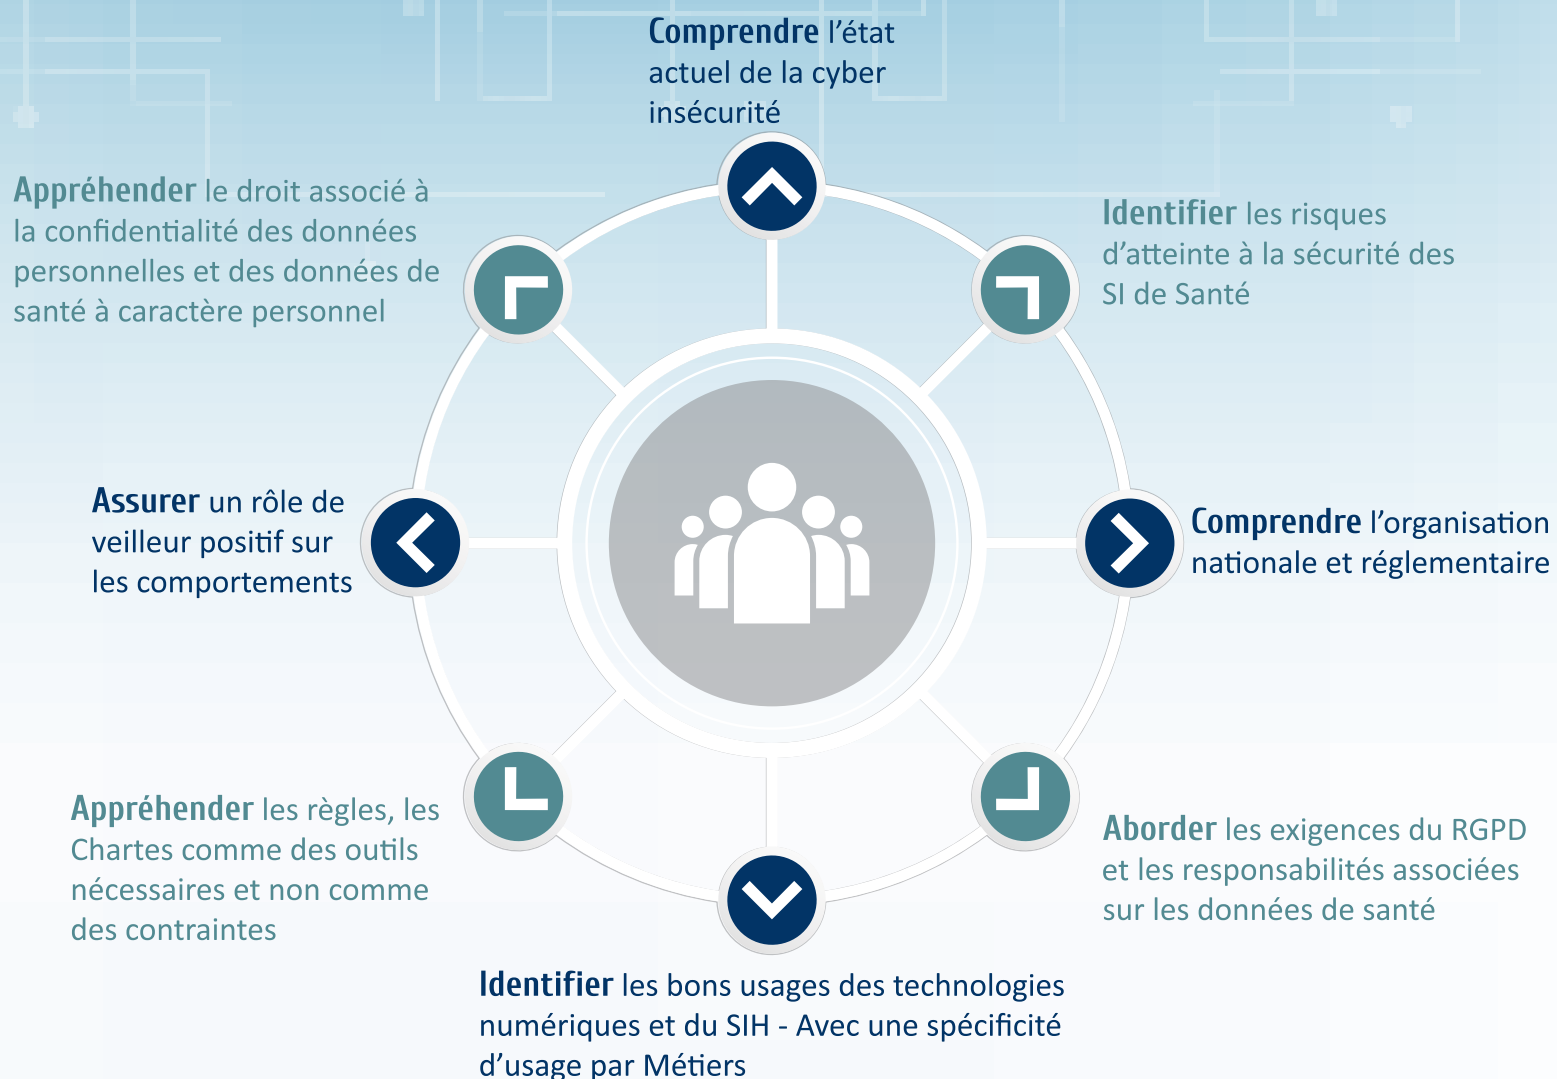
Comprendre l'état actuel de la cyber insécurité

Appréhender le droit associé à la confidentialité des données personnelles et des données de santé à caractère personnel

Identifier les risques d'atteinte à la sécurité des SI de Santé

Assurer un rôle de veilleur positif sur les comportements

Comprendre l'organisation nationale et réglementaire

Appréhender les règles, les Chartes comme des outils nécessaires et non comme des contraintes

Aborder les exigences du RGPD et les responsabilités associées sur les données de santé

Identifier les bons usages des technologies numériques et du SIH - Avec une spécificité d'usage par Métiers